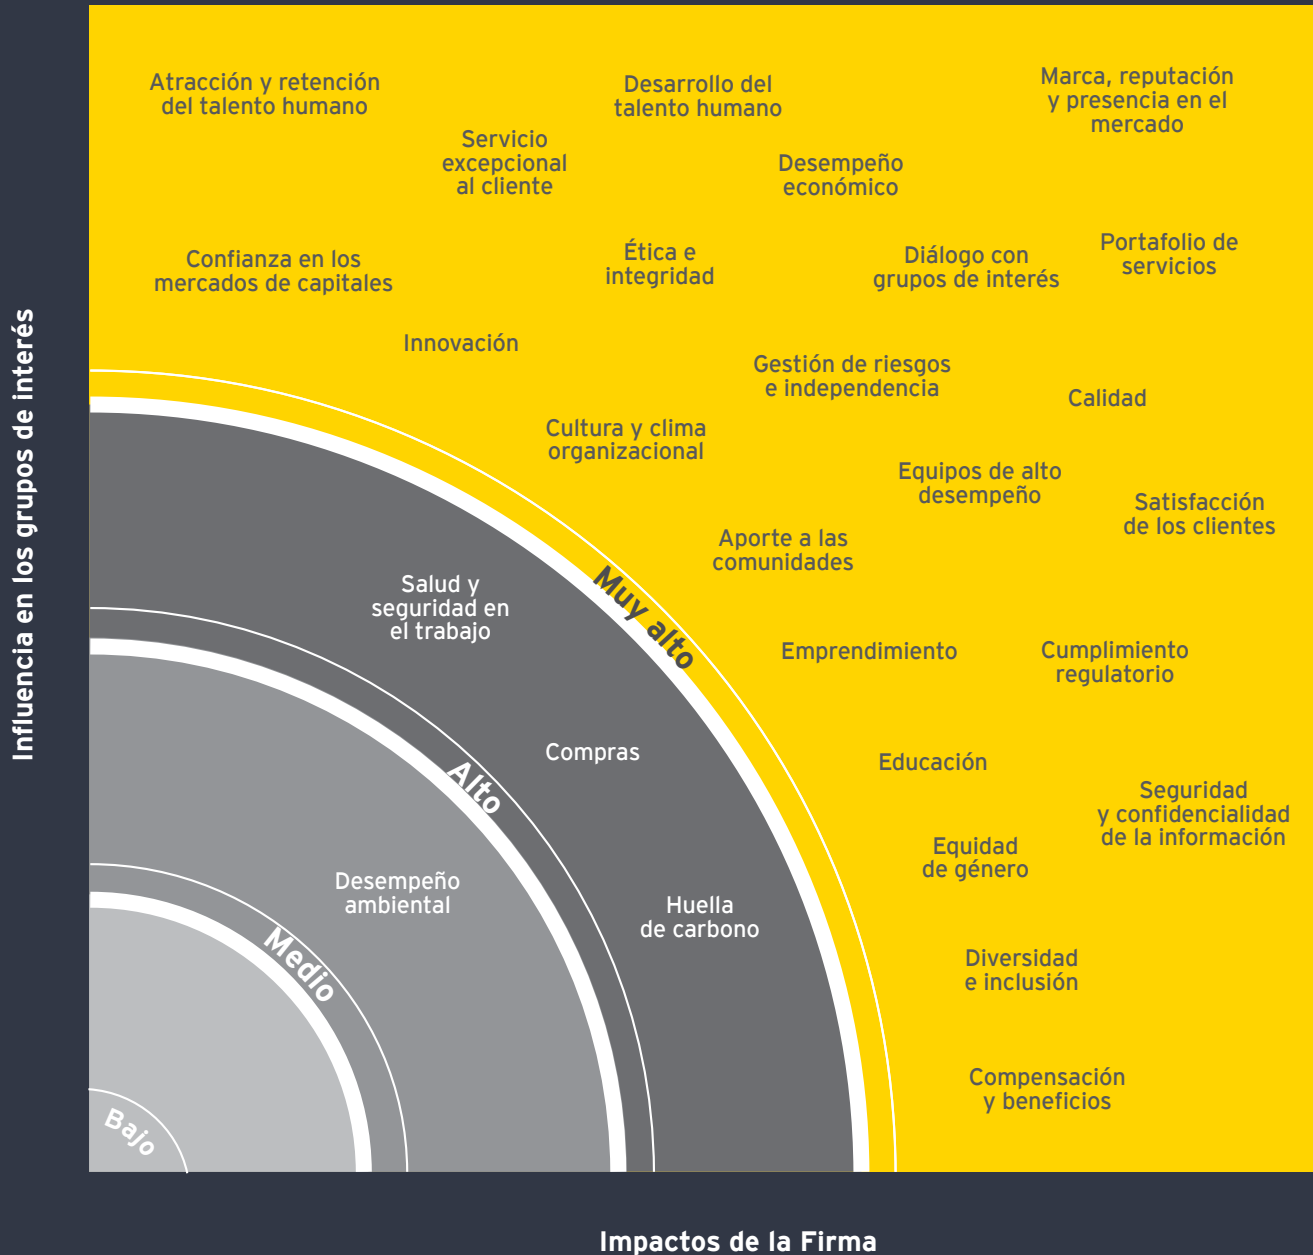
Influencia en los grupos de interés

Atracción y retención del talento humano

Desarrollo del talento humano

Marca, reputación y presencia en el mercado

Servicio excepcional al cliente

Desempeño económico

Confianza en los mercados de capitales

Ética e integridad

Diálogo con grupos de interés

Portafolio de servicios

Innovación

Gestión de riesgos e independencia

Calidad

Cultura y clima organizacional

Equipos de alto desempeño

Satisfacción de los clientes

Aporte a las comunidades

Muy alto

Salud y seguridad en el trabajo

Emprendimiento

Cumplimiento regulatorio

Compras

Alto

Educación

Seguridad y confidencialidad de la información

Equidad de género

Desempeño ambiental

Huella de carbono

Medio

Diversidad e inclusión

Compensación y beneficios

Bajo

Impactos de la Firma